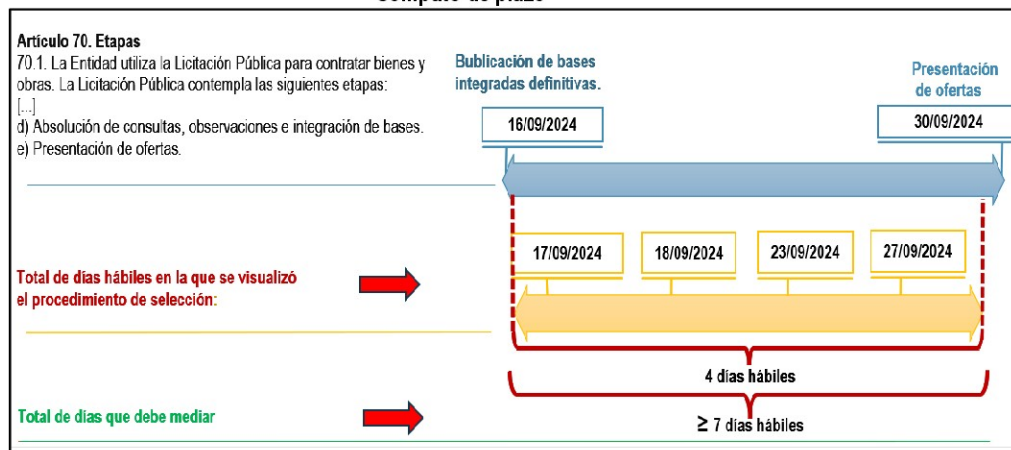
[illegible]

Artículo 70. Etapas
70.1. La Entidad utiliza la Licitación Pública para contratar bienes y obras. La Licitación Pública contempla las siguientes etapas:
[...]
d) Absolución de consultas, observaciones e integración de bases.
e) Presentación de ofertas.

Bublicación de bases integradas definitivas.

16/09/2024

Presentación de ofertas

30/09/2024

17/09/2024

18/09/2024

23/09/2024

27/09/2024

Total de días hábiles en la que se visualizó el procedimiento de selección:

4 días hábiles

Total de días que debe mediar

$\geq$ 7 días hábiles